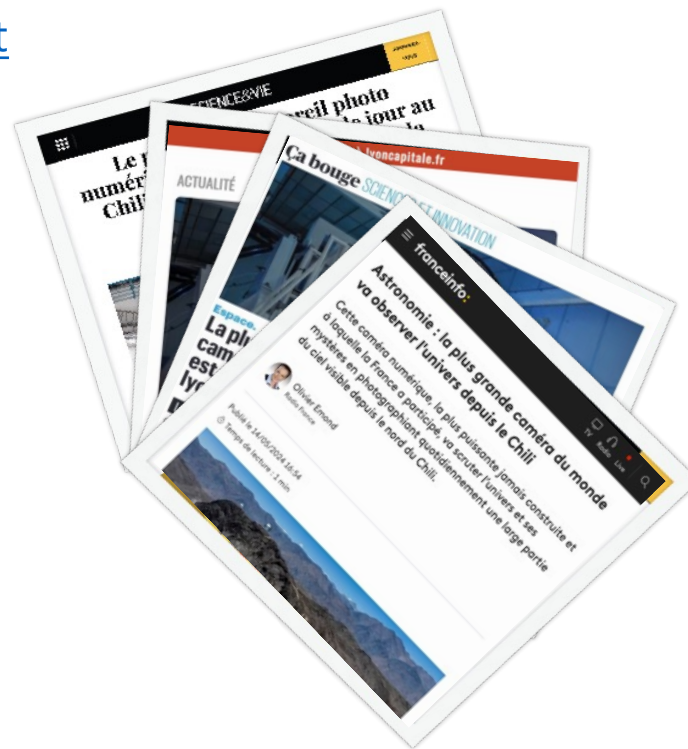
t

SCIENCE&VIE
ABONNER
-50%

Le p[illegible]
numéri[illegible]
Chili

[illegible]reil photo
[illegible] jour au
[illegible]

ACTUALITÉ

Ça bouge SCIENCE ET INNOVATION
lyoncapitale.fr

Espace.
La pl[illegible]
cam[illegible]
est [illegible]
lyo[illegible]

franceinfo:
TV
Radio
Live

Astronomie : la plus grande caméra du monde va observer l'univers depuis le Chili

Cette caméra numérique, la plus puissante jamais construite et à laquelle la France a participé, va scruter l'univers et ses mystères en photographiant quotidiennement une large partie du ciel visible depuis le nord du Chili.

Olivier Emond
Radio France

Publié le 14/05/2024 16:54
Temps de lecture : 1 min